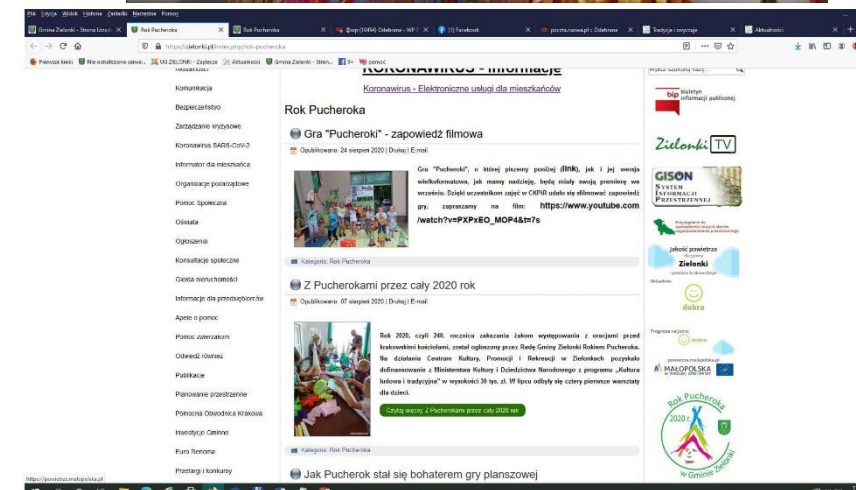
Plik Edycja Widok Historia Zakładki Narzędzia Pomoc

Gmina Zielonki - Strona Urzęd ×
Rok Pucheroka ×
Rok Pucheroka ×
Pwp (10454) Odebrane - WP ×
(1) Facebook ×
poczta.neostrada.pl :: Odebrane ×
Tradycje i zwyczaje ×
Aktualności ×

https://zielonki.pl/index.php/rok-pucheroka

Pierwsze kroki | Nie odwiedzone strony | UG ZIELONKI - Zaplecze | Aktualności | Gmina Zielonki - Stron... | pomoc

KORONAWIRUS - informacje

Koronawirus - Elektroniczne usługi dla mieszkańców

Aktualności
Komunikacja
Bezpieczeństwo
Zarządzanie kryzysowe
Koronawirus SARS-CoV-2
Informator dla mieszkańca
Organizacje pozarządowe
Pomoc Społeczna
Oświata
Ogłoszenia
Konsultacje społeczne
Giełda nieruchomości
Informacje dla przedsiębiorców
Apele o pomoc
Pomoc zwierzętom
Odważ1 równeż
Publikacje
Planowanie przestrzenne
Północna Obwodnica Krakowa
Inwestycje Gminne
Euro Renoma
Przetargi i konkursy

Rok Pucheroka

Gra "Pucheroki" - zapowiedź filmowa

Opublikowano: 24 sierpień 2020 | Drukuj | E-mail

Gra "Pucheroki", o której piszemy poniżej (link), jak i jej wersja wielkoformatowa, jak mamy nadzieję, będą miały swoją premierę we wrześniu. Dzięki uczestnikom zajęć w CKPiR udało się sfilmować zapowiedź gry, zapraszamy na film: https://www.youtube.com/watch?v=PXPxEO_MOP4&t=7s

Kategoria: Rok Pucheroka

Z Pucherokami przez cały 2020 rok

Opublikowano: 07 sierpień 2020 | Drukuj | E-mail

Rok 2020, czyli 240. rocznica zakazania żakom występowania z oracjami przed krakowskimi kościołami, został ogłoszony przez Radę Gminy Zielonki Rokiem Pucheroka. Na działania Centrum Kultury, Promocji i Rekreacji w Zielonkach pozyskało dofinansowanie z Ministerstwa Kultury i Dziedzictwa Narodowego z programu „Kultura ludowa i tradycyjna" w wysokości 30 tys. zł. W lipcu odbyły się cztery pierwsze warsztaty dla dzieci.

Czytaj więcej: Z Pucherokami przez cały 2020 rok

Kategoria: Rok Pucheroka

Jak Pucherok stał się bohaterem gry planszowej

Wyszukaj szukany tekst...

bip biuletyn informacji publicznej

Zielonki TV

GISON System Informacji Przestrzennej

jakość powietrza Zielonki

dobra

Prognoza na jutro: dobra

powietrze.malopolska.pl
MAŁOPOLSKA

Rok Pucheroka 2020 r. w Gminie Zielonki

https://powietrze.malopolska.pl